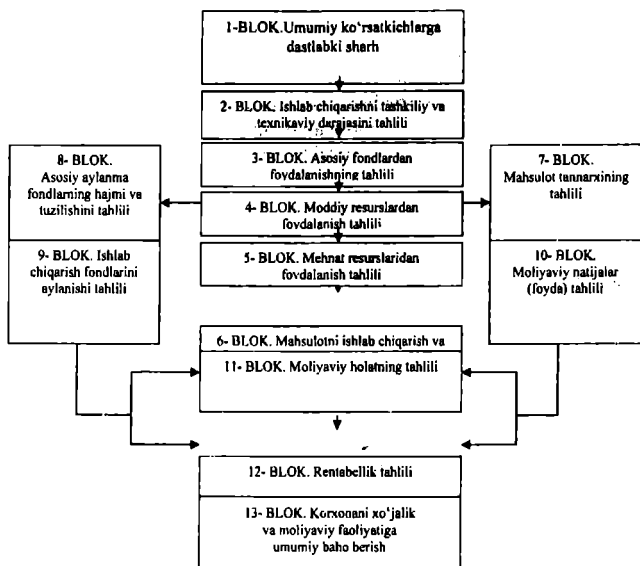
1-BLOK.Umumiy ko'rsatkichlarga dastlabki sharh

2- BLOK. Ishlab chiqarishni tashkiliy va texnikaviy darajasini tahlili

8- BLOK. Asosiy aylanma fondlarning hajmi va tuzilishini tahlili

3- BLOK. Asosiy fondlardan foydalanishning tahlili

7- BLOK. Mahsulot tannarxining tahlili

4- BLOK. Moddiy resurslardan foydalanish tahlili

9- BLOK. Ishlab chiqarish fondlarini aylanishi tahlili

5- BLOK. Mehnat resurslaridan foydalanish tahlili

10- BLOK. Moliyaviy natijalar (foyda) tahlili

6- BLOK. Mahsulotni ishlab chiqarish va

11- BLOK. Moliyaviy holatning tahlili

12- BLOK. Rentabellik tahlili

13- BLOK. Korxonani xo'jalik va moliyaviy faoliyatiga umumiy baho berish